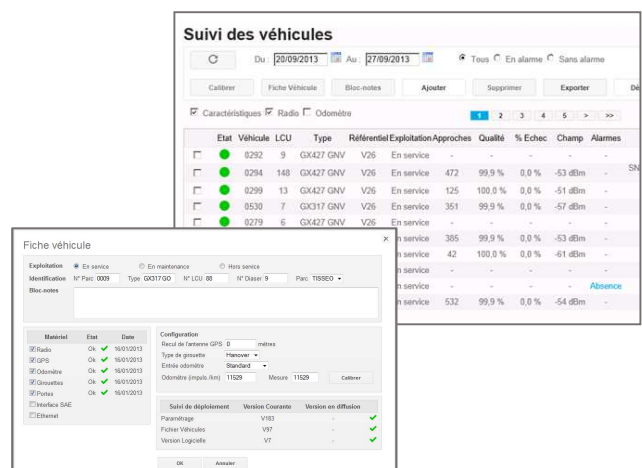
Suivi des véhicules

Du 20/09/2013 Au 27/09/2013 Tous En alarme Sans alarme

Calibrer Fiche Véhicule Bloc-notes Ajouter Supprimer Exporter Dé

Caractéristiques Radio Odomètre

1 2 3 4 5 > >>

| | Etat | Véhicule | LCU | Type | Référentiel | Exploitation | Approches | Qualité | % Echec | Champ | Alarmes |
|---|---|---|---|---|---|---|---|---|---|---|---|
| | | 0292 | 9 | GX427 GNV | V26 | En service | - | - | - | - | - |
| | | 0294 | 148 | GX427 GNV | V26 | En service | 472 | 99,9 % | 0,0 % | -53 dBm | - |
| | | 0299 | 13 | GX427 GNV | V26 | En service | 125 | 100,0 % | 0,0 % | -51 dBm | - |
| | | 0530 | 7 | GX317 GNV | V26 | En service | 351 | 99,9 % | 0,0 % | -57 dBm | - |
| | | 0279 | 6 | GX427 GNV | V26 | En service | - | - | - | - | - |
| | | | | | | En service | 385 | 99,9 % | 0,0 % | -53 dBm | - |
| | | | | | | En service | 42 | 100,0 % | 0,0 % | -61 dBm | - |
| | | | | | | En service | - | - | - | - | - |
| | | | | | | En service | - | - | - | - | Absence |
| | | | | | | En service | 532 | 99,9 % | 0,0 % | -54 dBm | - |

SN

Fiche véhicule

×

Exploitation En service En maintenance Hors service
Identification N° Parc 0009 Type GX317 GO N° LCU 88 N° Dlaser 9 Parc TISSEO
Bloc-notes

| Matériel | Etat | Date |
|---|---|---|
| Radio | Ok | 16/01/2013 |
| GPS | Ok | 16/01/2013 |
| Odomètre | Ok | 16/01/2013 |
| Girouettes | Ok | 16/01/2013 |
| Portes | Ok | 16/01/2013 |
| Interface SAE | | |
| Ethernet | | |

Configuration
Recul de l'antenne GPS 0 mètres
Type de girouette Hanover
Entrée odomètre Standard
Odomètre (impuls./km) 11529 Mesure 11529 Calibrer

| Suivi de déploiement | Version Courante | Version en diffusion |
|---|---|---|
| Paramétrage | V183 | - |
| Fichier Véhicules | V97 | - |
| Version Logicielle | V7 | - |

OK Annuler